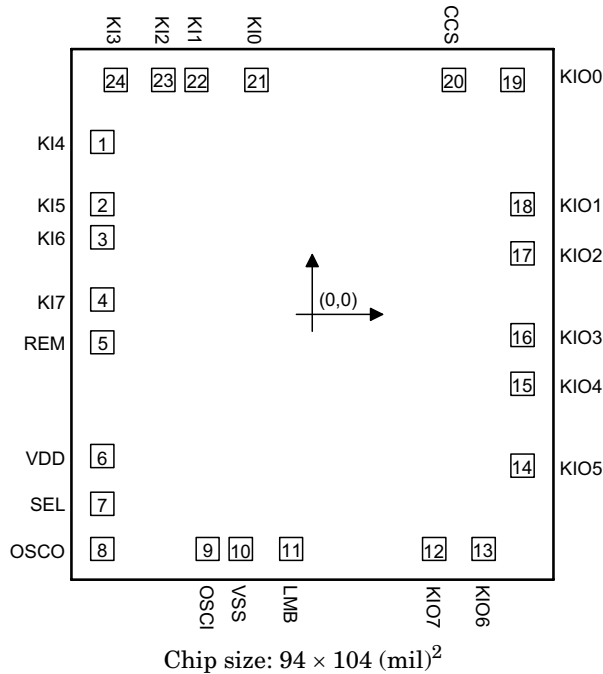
KI3 KI2 KI1 KI0 CCS

24 23 22 21 20 19 KIO0

KI4 1

KI5 2 18 KIO1

KI6 3 17 KIO2

KI7 4 (0,0)

REM 5 16 KIO3

15 KIO4

VDD 6 14 KIO5

SEL 7

OSCO 8 9 10 11 12 13

OSCI VSS LMB KIO7 KIO6

Chip size: $94 \times 104$ $(\text{mil})^2$